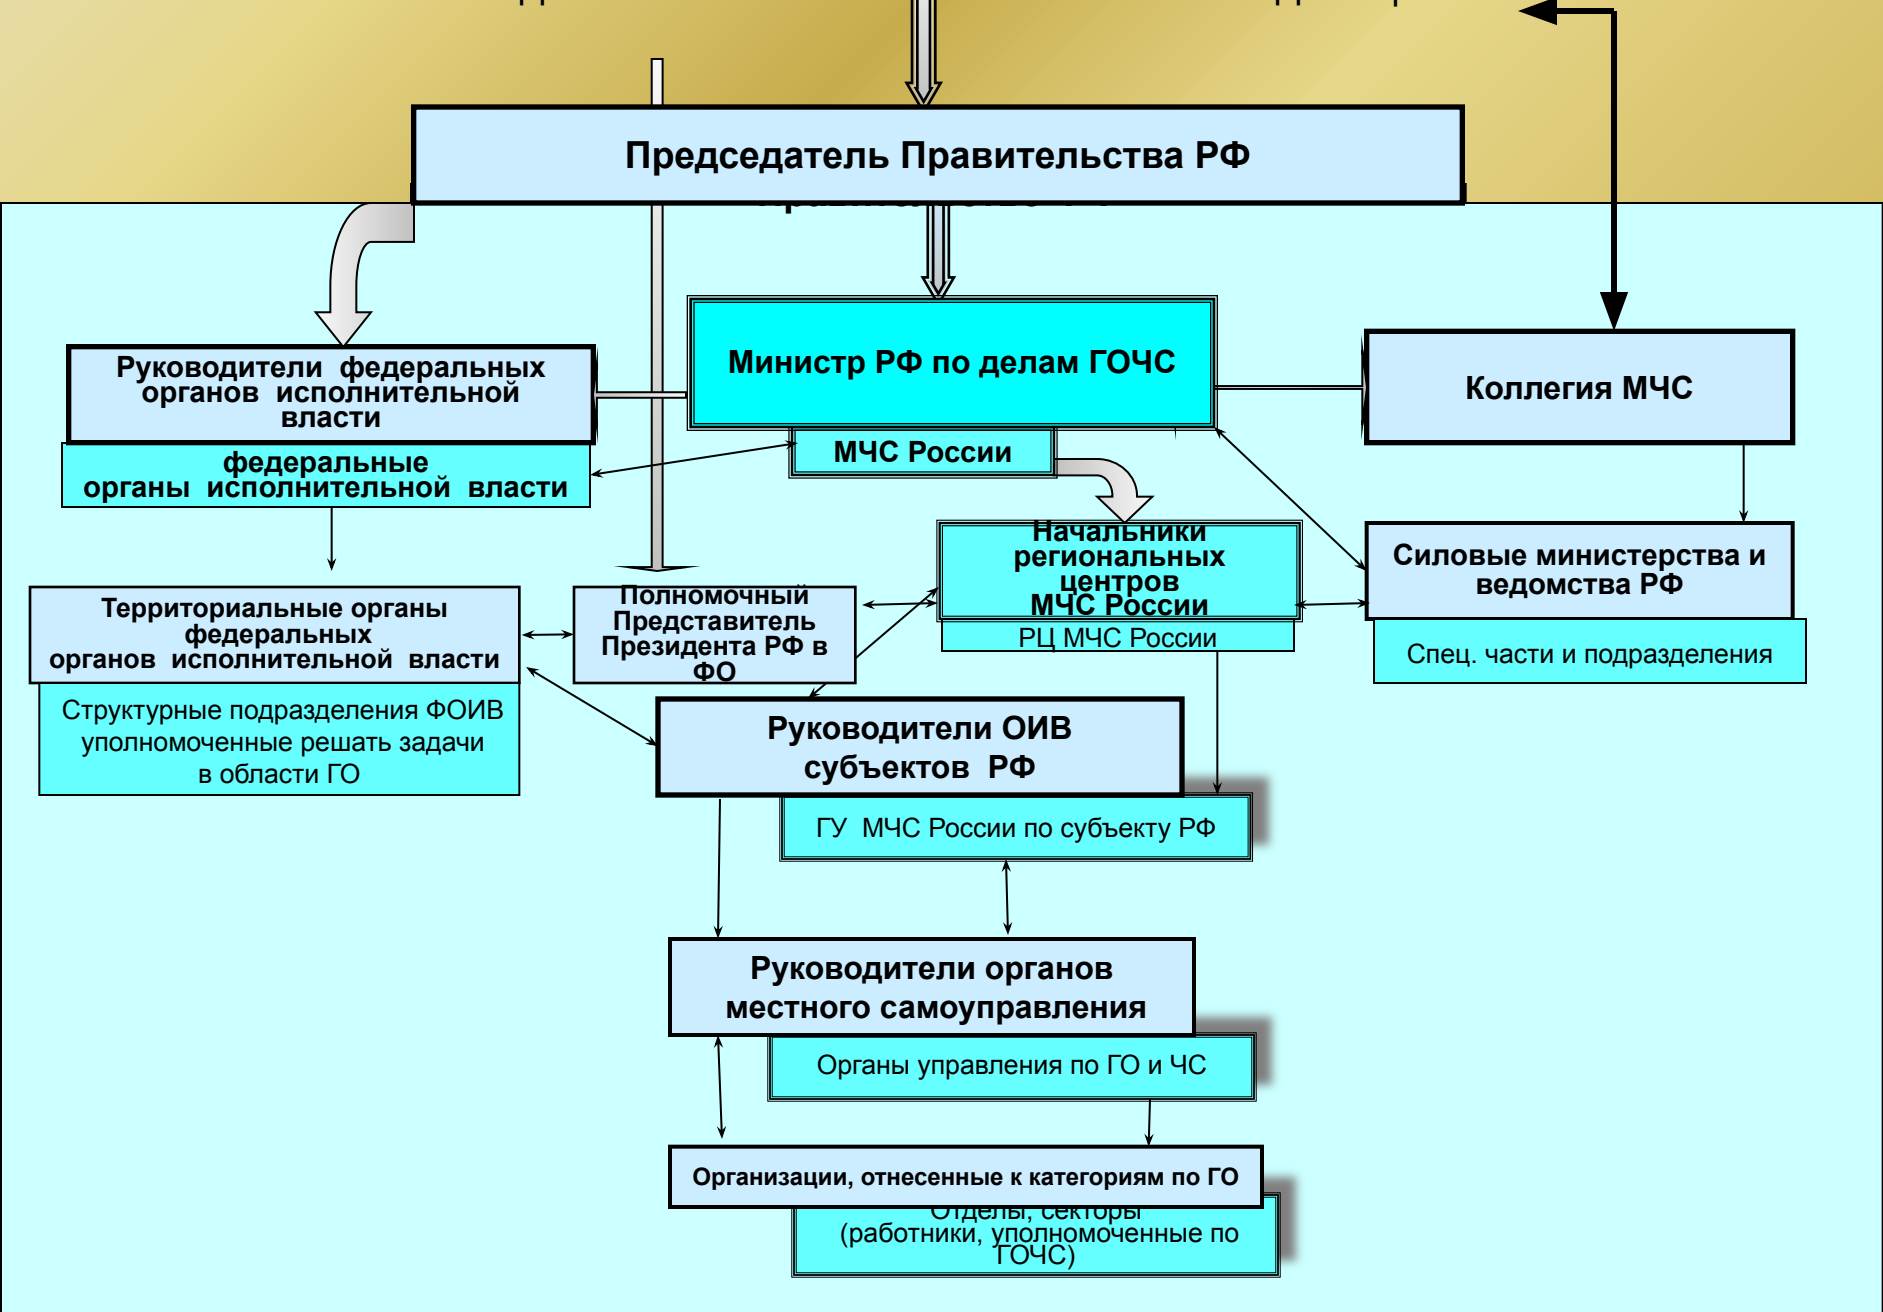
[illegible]

Председатель Правительства РФ

Руководители федеральных органов исполнительной власти

федеральные органы исполнительной власти

Министр РФ по делам ГОЧС

МЧС России

Коллегия МЧС

Начальники региональных центров МЧС России

РЦ МЧС России

Силовые министерства и ведомства РФ

Спец. части и подразделения

Территориальные органы федеральных органов исполнительной власти

Структурные подразделения ФОИВ уполномоченные решать задачи в области ГО

Полномочный Представитель Президента РФ в ФО

Руководители ОИВ субъектов РФ

ГУ МЧС России по субъекту РФ

Руководители органов местного самоуправления

Органы управления по ГО и ЧС

Организации, отнесенные к категориям по ГО

Отделы, секторы (работники, уполномоченные по ГОЧС)